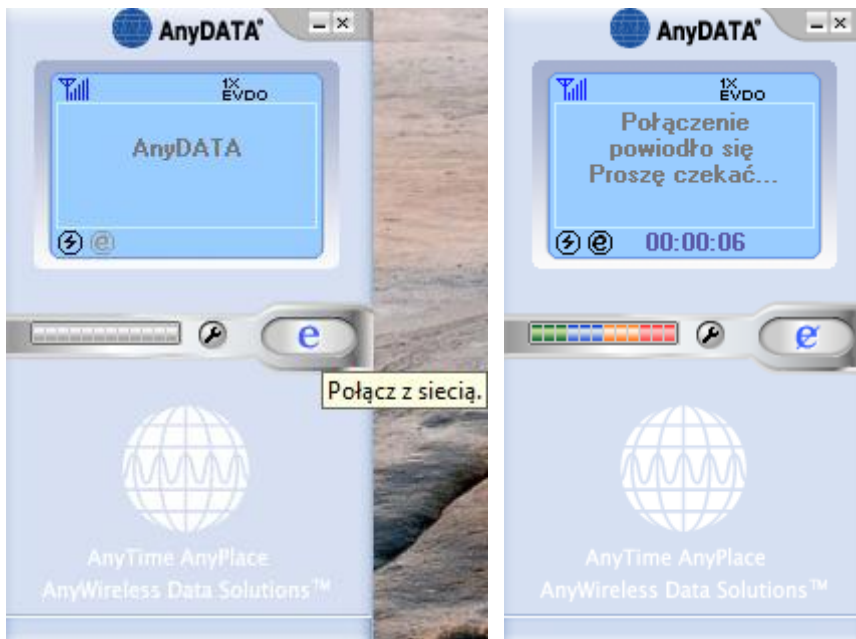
AnyDATA®

1X EVDO

AnyDATA

Połącz z siecią.

AnyTime AnyPlace
AnyWireless Data Solutions™

AnyDATA®

1X EVDO

Połączenie powiodło się Proszę czekać...

00:00:06

AnyTime AnyPlace
AnyWireless Data Solutions™